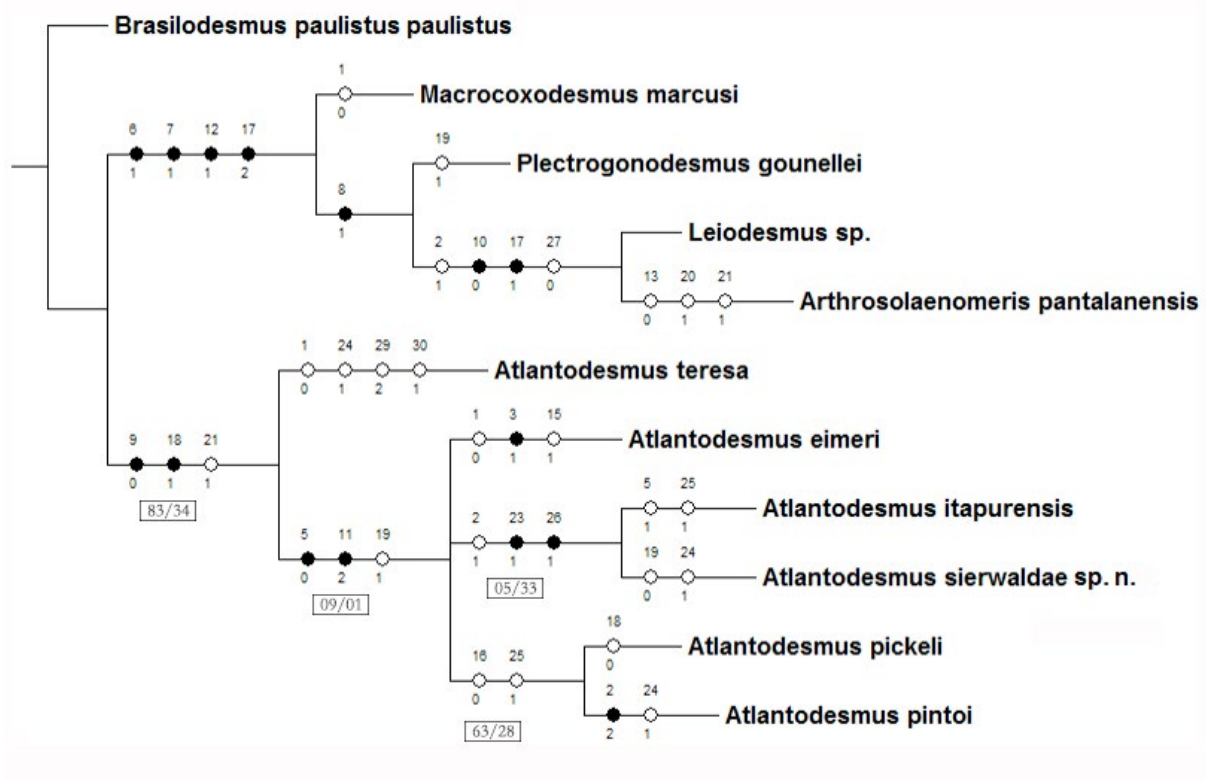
Brasilodesmus paulistus paulistus

6 7 12 17
1 1 1 2

1
0
Macrocoxodesmus marcusi

8
1

19
1
Plectrogonodesmus gounellei

2 10 17 27
1 0 1 0

Leiodesmus sp.

13 20 21
0 1 1
Arthrosolaenomeris pantalanensis

1 24 29 30
0 1 2 1
Atlantodesmus teresa

9 18 21
0 1 1
83/34

1 3 15
0 1 1
Atlantodesmus eimeri

5 25
1 1
Atlantodesmus itapurensis

5 11 19
0 2 1
09/01

2 23 26
1 1 1
05/33

19 24
0 1
Atlantodesmus sierwaldae sp. n.

18
0
Atlantodesmus pickeli

16 25
0 1
63/28

2 24
2 1
Atlantodesmus pintoi